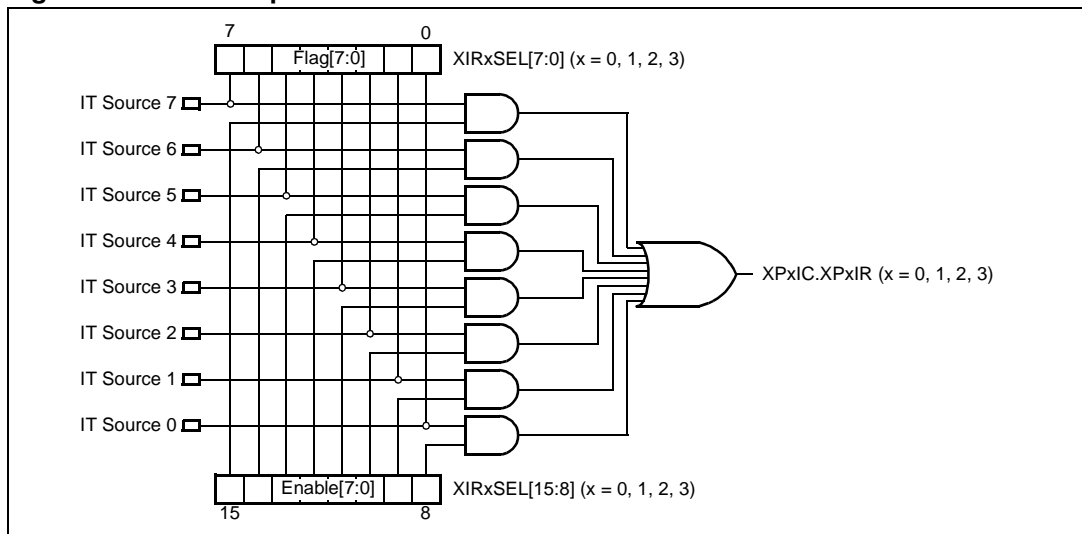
7
0
Flag[7:0]
XIRxSEL[7:0] (x = 0, 1, 2, 3)

IT Source 7
IT Source 6
IT Source 5
IT Source 4
IT Source 3
IT Source 2
IT Source 1
IT Source 0

XPxIC.XPxIR (x = 0, 1, 2, 3)

Enable[7:0]
XIRxSEL[15:8] (x = 0, 1, 2, 3)
15
8